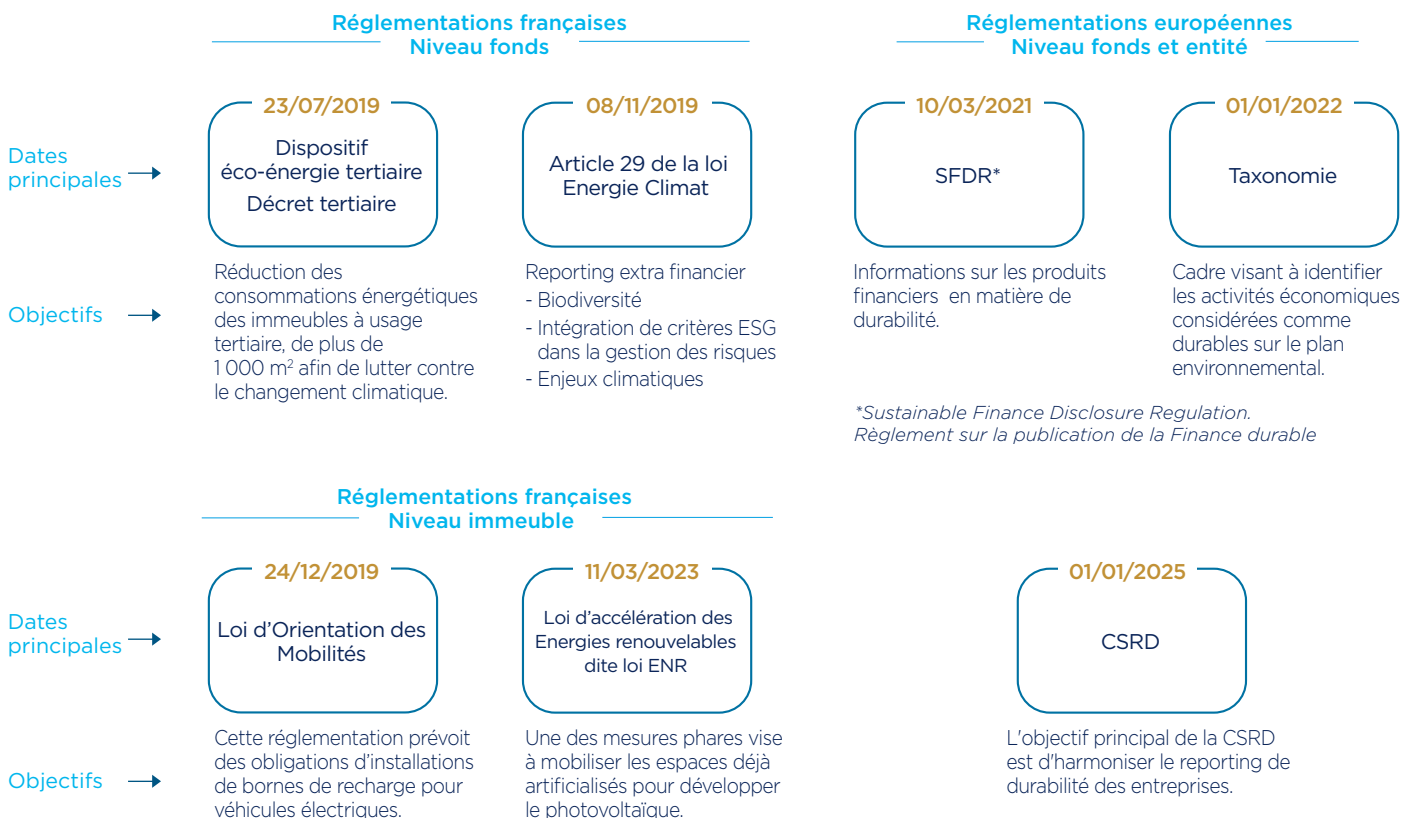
Réglementations françaises
Niveau fonds

Réglementations européennes
Niveau fonds et entité

Dates principales

Objectifs

23/07/2019
Dispositif éco-énergie tertiaire
Décret tertiaire

Réduction des consommations énergétiques des immeubles à usage tertiaire, de plus de 1 000 m$^2$ afin de lutter contre le changement climatique.

08/11/2019
Article 29 de la loi Energie Climat

Reporting extra financier
- Biodiversité
- Intégration de critères ESG dans la gestion des risques
- Enjeux climatiques

10/03/2021
SFDR*

Informations sur les produits financiers en matière de durabilité.

01/01/2022
Taxonomie

Cadre visant à identifier les activités économiques considérées comme durables sur le plan environnemental.

*Sustainable Finance Disclosure Regulation.
Règlement sur la publication de la Finance durable

Réglementations françaises
Niveau immeuble

Dates principales

Objectifs

24/12/2019
Loi d'Orientation des Mobilités

Cette réglementation prévoit des obligations d'installations de bornes de recharge pour véhicules électriques.

11/03/2023
Loi d'accélération des Energies renouvelables dite loi ENR

Une des mesures phares vise à mobiliser les espaces déjà artificialisés pour développer le photovoltaïque.

01/01/2025
CSRD

L'objectif principal de la CSRD est d'harmoniser le reporting de durabilité des entreprises.